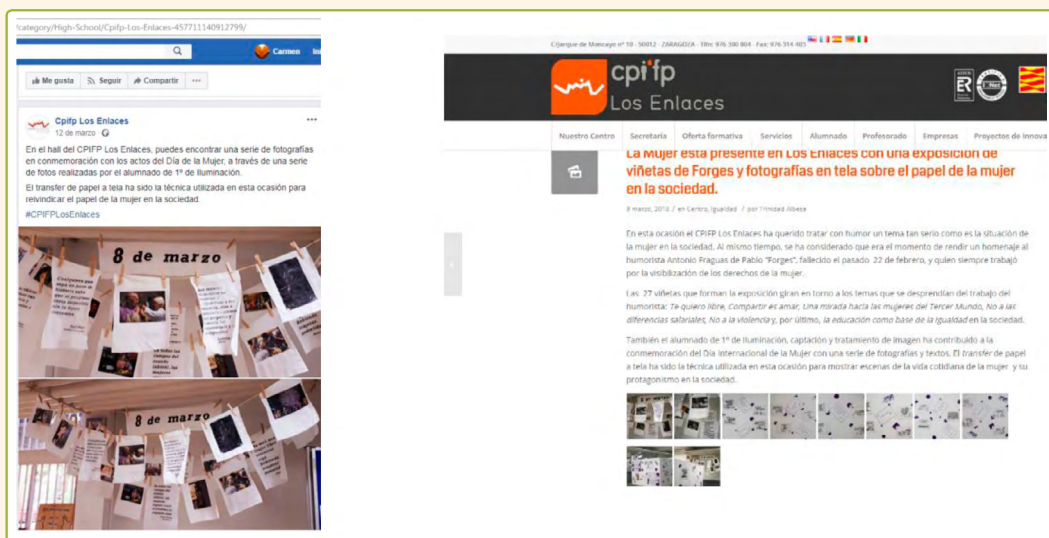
/category/High-School/Cpifp-Los-Enlaces-457711140912799/

Carmen

Me gusta Seguir Compartir ···

Cpifp Los Enlaces
12 de marzo

En el hall del CPIFP Los Enlaces, puedes encontrar una serie de fotografías en conmemoración con los actos del Día de la Mujer, a través de una serie de fotos realizadas por el alumnado de 1º de Iluminación.

El transfer de papel a tela ha sido la técnica utilizada en esta ocasión para reivindicar el papel de la mujer en la sociedad.

#CPIFPLosEnlaces

8 de marzo

8 de marzo

C/Jarque de Moncayo nº 10 · 50012 · ZARAGOZA · Tfno: 976 300 804 · Fax: 976 314 403

cpifp Los Enlaces

Nuestro Centro | Secretaría | Oferta formativa | Servicios | Alumnado | Profesorado | Empresas | Proyectos de innova

La Mujer está presente en Los Enlaces con una exposición de viñetas de Forges y fotografías en tela sobre el papel de la mujer en la sociedad.

8 marzo, 2018 / en Centro, Igualdad / por Trinidad Albesa

En esta ocasión el CPIFP Los Enlaces ha querido tratar con humor un tema tan serio como es la situación de la mujer en la sociedad. Al mismo tiempo, se ha considerado que era el momento de rendir un homenaje al humorista Antonio Fraguas de Pablo "Forges", fallecido el pasado 22 de febrero, y quien siempre trabajó por la visibilización de los derechos de la mujer.

Las 27 viñetas que forman la exposición giran en torno a los temas que se desprendían del trabajo del humorista: Te quiero libre, Compartir es amar, Una mirada hacia las mujeres del Tercer Mundo, No a las diferencias salariales, No a la violencia y, por último, la educación como base de la igualdad en la sociedad.

También el alumnado de 1º de Iluminación, captación y tratamiento de imagen ha contribuido a la conmemoración del Día Internacional de la Mujer con una serie de fotografías y textos. El transfer de papel a tela ha sido la técnica utilizada en esta ocasión para mostrar escenas de la vida cotidiana de la mujer y su protagonismo en la sociedad.